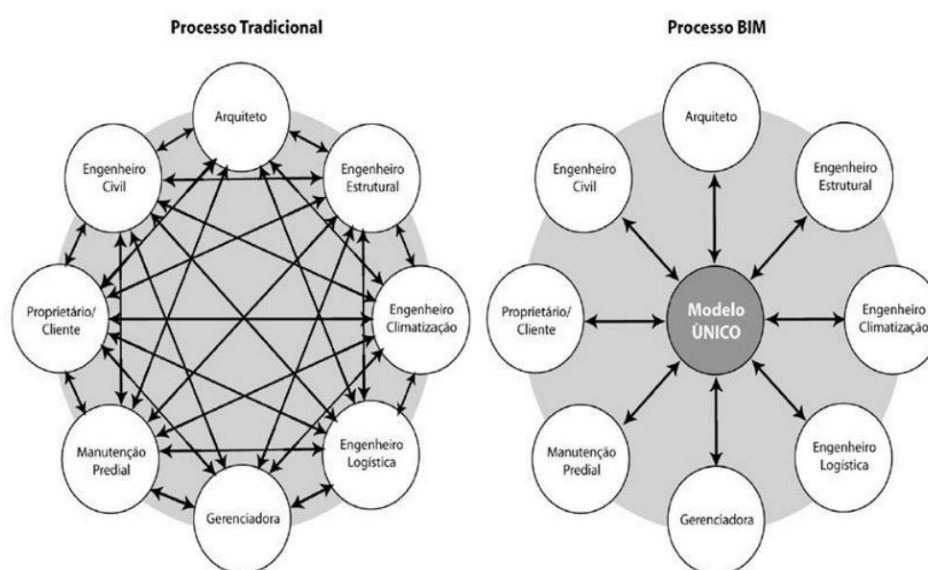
Processo Tradicional

Arquiteto
Engenheiro Civil
Engenheiro Estrutural
Proprietário/ Cliente
Engenheiro Climatização
Manutenção Predial
Engenheiro Logística
Gerenciadora

Processo BIM

Arquiteto
Engenheiro Civil
Engenheiro Estrutural
Proprietário/ Cliente
Modelo ÚNICO
Engenheiro Climatização
Manutenção Predial
Engenheiro Logística
Gerenciadora